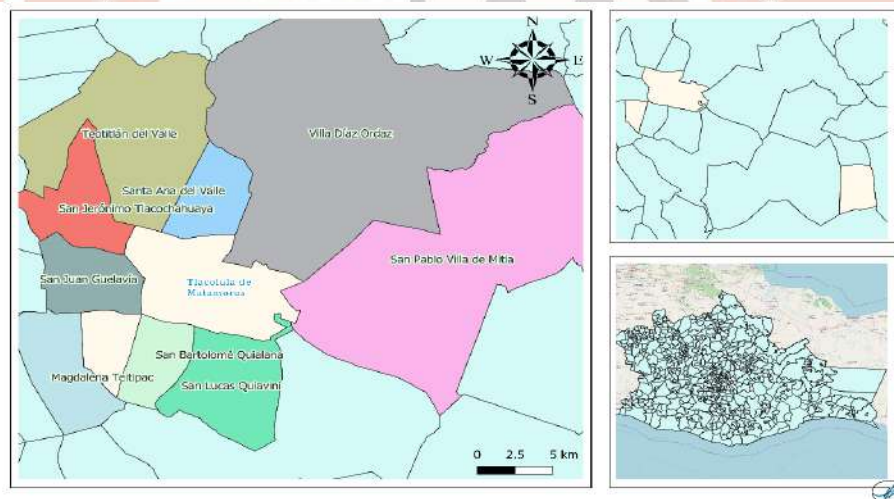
N
W
E
S
Teotitlán del Valle
Villa Díaz Ordaz
Santa Ana del Valle
San Jerónimo Tlacochahuaya
San Pablo Villa de Mitla
San Juan Guelavía
Tlacolula de Matamoros
San Bartolomé Quialana
Magdalena Teitipac
San Lucas Quiaviní
0 2.5 5 km